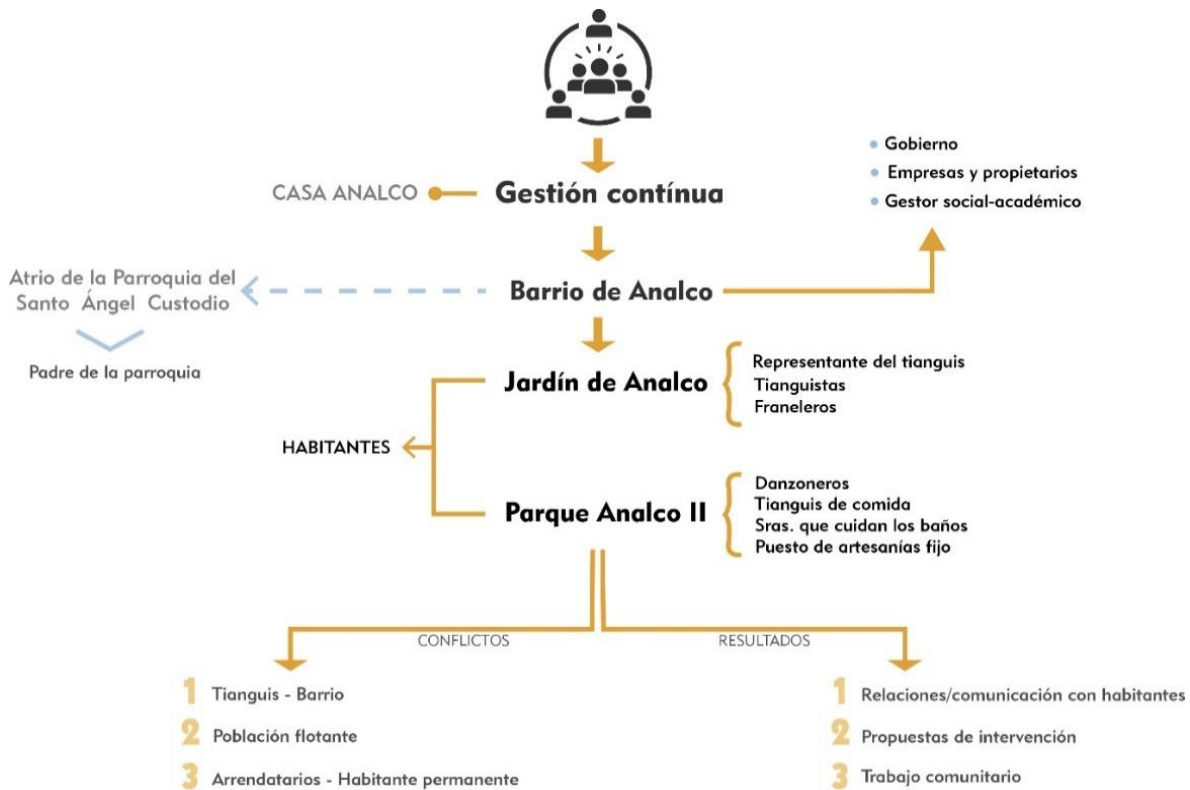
Gobierno
Empresas y propietarios
Gestor social-académico

CASA ANALCO

Gestión contínua

Atrio de la Parroquia del Santo Ángel Custodio

Padre de la parroquia

Barrio de Analco

Jardín de Analco

Representante del tianguis
Tianguistas
Franeleros

HABITANTES

Parque Analco II

Danzoneros
Tianguis de comida
Sras. que cuidan los baños
Puesto de artesanías fijo

CONFLICTOS

RESULTADOS

1 Tianguis - Barrio
2 Población flotante
3 Arrendatarios - Habitante permanente

1 Relaciones/comunicación con habitantes
2 Propuestas de intervención
3 Trabajo comunitario